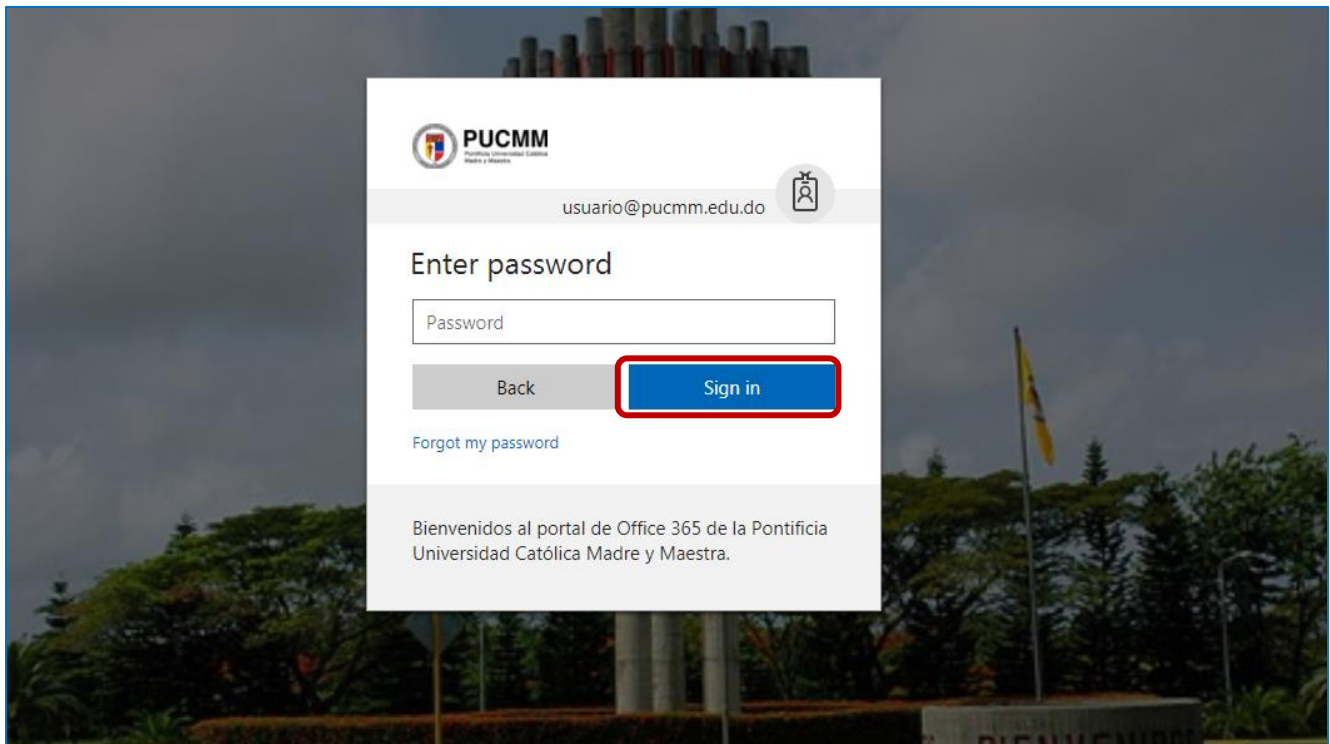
PUCMM
Pontificia Universidad Católica Madre y Maestra

usuario@pucmm.edu.do

Enter password

Password

Back

Sign in

Forgot my password

Bienvenidos al portal de Office 365 de la Pontificia Universidad Católica Madre y Maestra.

BIENVENIDO